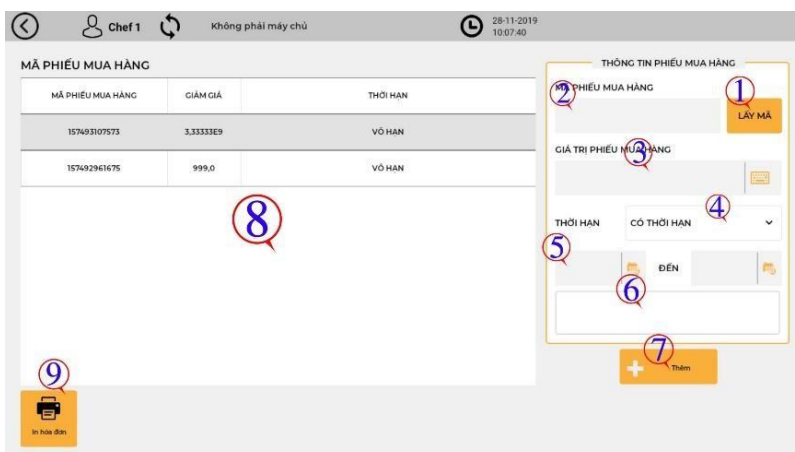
Chef 1

Không phải máy chủ

28-11-2019
10:07:40

MÃ PHIẾU MUA HÀNG

| MÃ PHIẾU MUA HÀNG | GIẢM GIÁ | THỜI HẠN |
|---|---|---|
| 157493107573 | 3,33333E9 | VÔ HẠN |
| 157492961675 | 999,0 | VÔ HẠN |

8

9

In hóa đơn

THÔNG TIN PHIẾU MUA HÀNG

2 MÃ PHIẾU MUA HÀNG

1

LẤY MÃ

GIÁ TRỊ PHIẾU MUA HÀNG 3

THỜI HẠN

4

CÓ THỜI HẠN

5

ĐẾN

6

7

Thêm